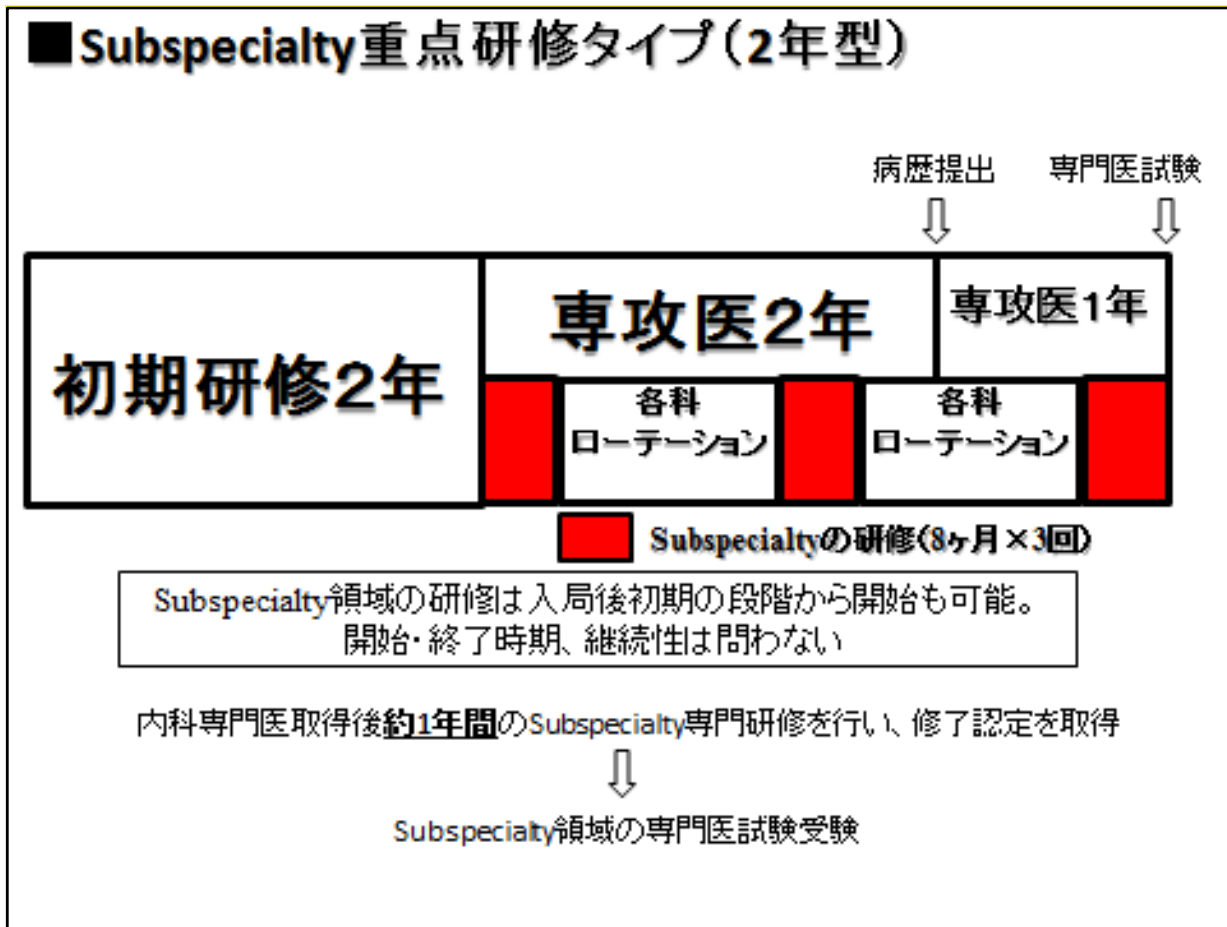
■Subspecialty重点研修タイプ（2年型）

病歴提出　専門医試験

初期研修2年

専攻医2年

専攻医1年

各科
ローテーション

各科
ローテーション

Subspecialtyの研修（8ヶ月×3回）

Subspecialty領域の研修は入局後初期の段階から開始も可能。
開始・終了時期、継続性は問わない

内科専門医取得後**約1年間**のSubspecialty専門研修を行い、修了認定を取得

Subspecialty領域の専門医試験受験